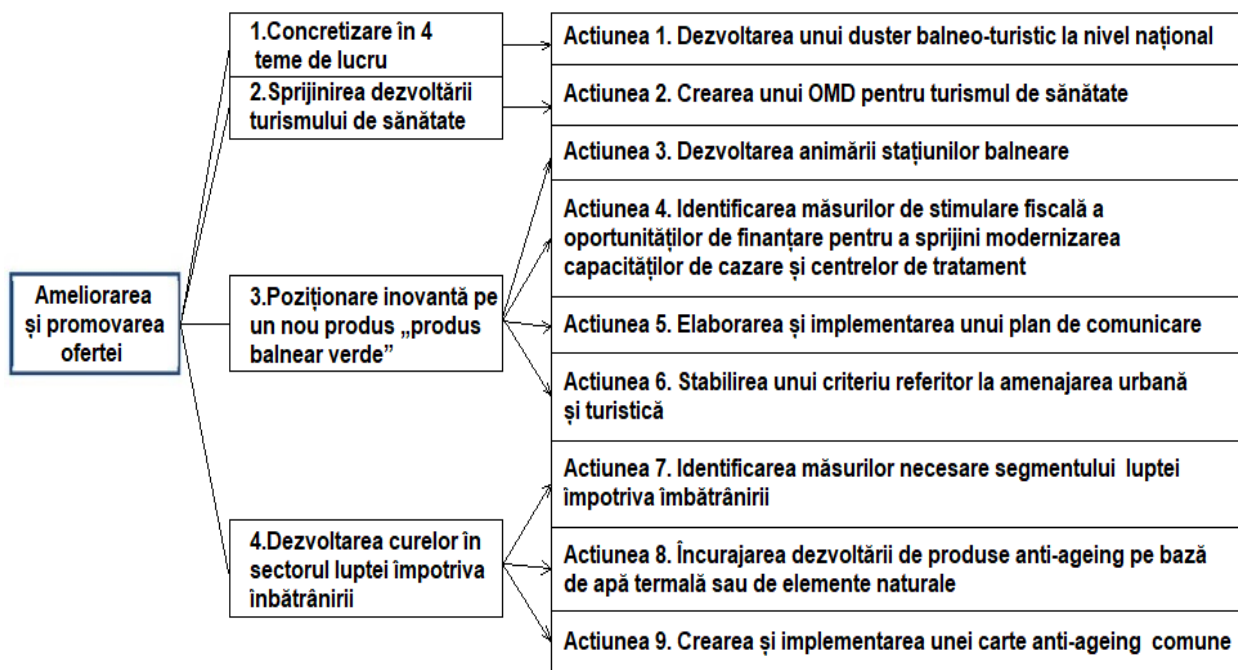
Ameliorarea și promovarea ofertei

1.Concretizare în 4 teme de lucru

2.Sprijinirea dezvoltării turismului de sănătate

3.Poziționare inovantă pe un nou produs „produs balnear verde"

4.Dezvoltarea curelor în sectorul luptei împotriva înbătrânirii

Actiunea 1. Dezvoltarea unui duster balneo-turistic la nivel național

Actiunea 2. Crearea unui OMD pentru turismul de sănătate

Actiunea 3. Dezvoltarea animării stațiunilor balneare

Actiunea 4. Identificarea măsurilor de stimulare fiscală a oportunităților de finanțare pentru a sprijini modernizarea capacităților de cazare și centrelor de tratament

Actiunea 5. Elaborarea și implementarea unui plan de comunicare

Actiunea 6. Stabilirea unui criteriu referitor la amenajarea urbană și turistică

Actiunea 7. Identificarea măsurilor necesare segmentului luptei împotriva îmbătrânirii

Actiunea 8. Încurajarea dezvoltării de produse anti-ageing pe bază de apă termală sau de elemente naturale

Actiunea 9. Crearea și implementarea unei carte anti-ageing comune